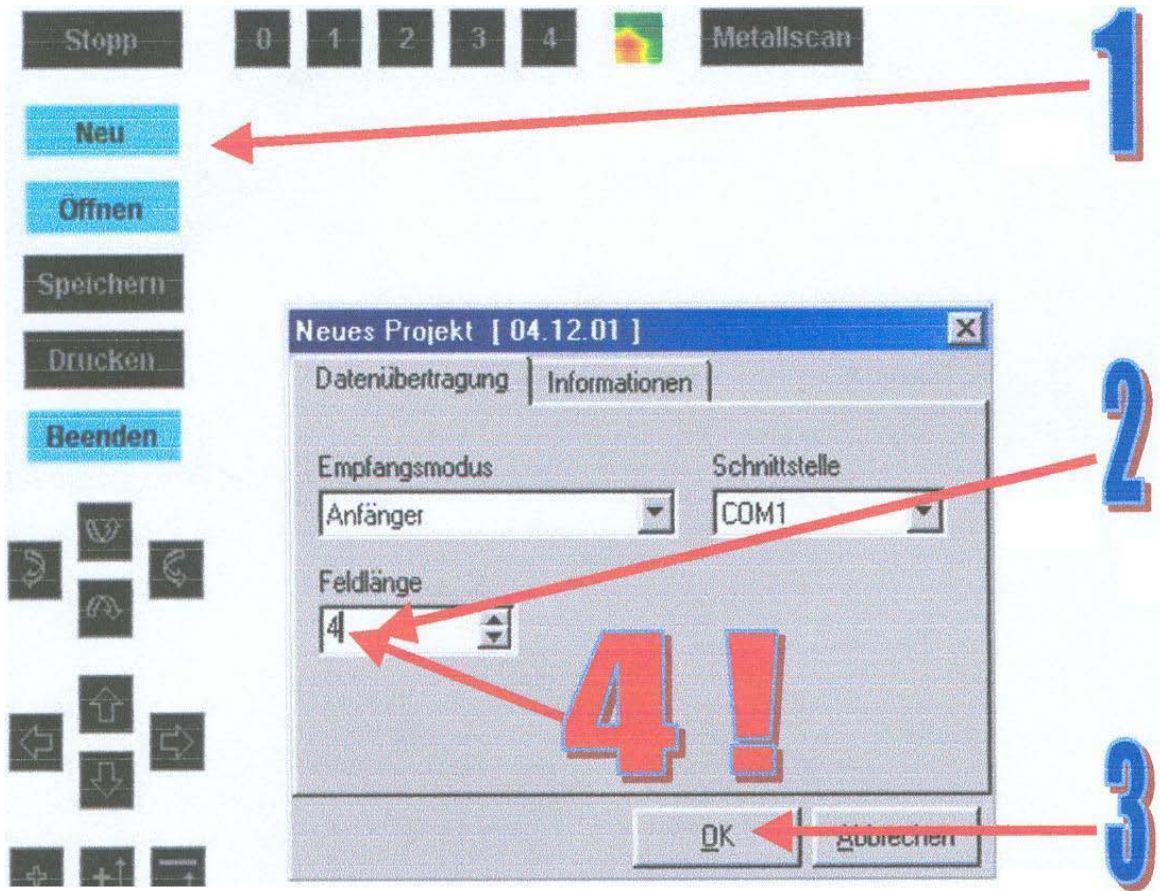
Stopp
0
1
2
3
4
Metallscan

1

Neu
Öffnen
Speichern
Drucken
Beenden

Neues Projekt [ 04.12.01 ]
Datenübertragung
Informationen

2

Empfangsmodus
Anfänger
Schnittstelle
COM1
Feldlänge
4

4 !

3

OK
Abbrechen